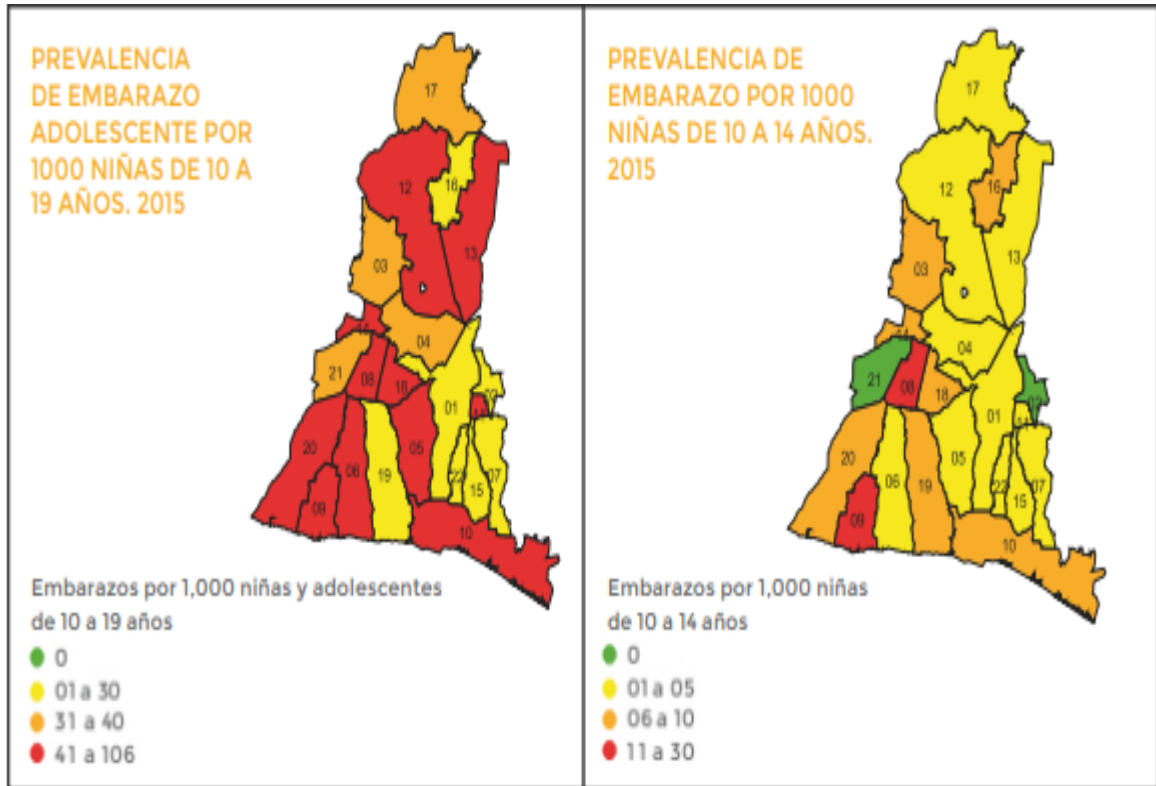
PREVALENCIA DE EMBARAZO ADOLESCENTE POR 1000 NIÑAS DE 10 A 19 AÑOS. 2015

17
12
16
13
03
04
21
08
18
01
20
06
05
19
22
07
15
09
10

Embarazos por 1,000 niñas y adolescentes de 10 a 19 años
0
01 a 30
31 a 40
41 a 106

PREVALENCIA DE EMBARAZO POR 1000 NIÑAS DE 10 A 14 AÑOS. 2015

17
12
16
13
03
04
21
08
18
01
20
05
06
19
22
07
15
09
10

Embarazos por 1,000 niñas de 10 a 14 años
0
01 a 05
06 a 10
11 a 30